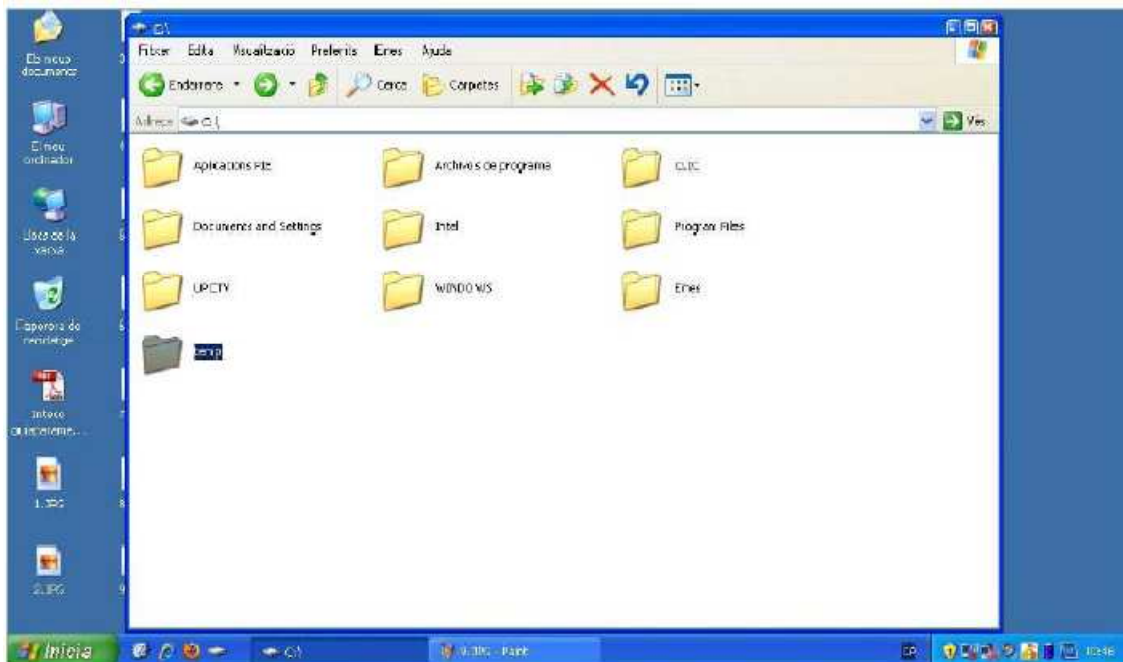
Els meus documents

El meu ordinador

Llocs de la xarxa

Paperera de reciclatge

Inteco quaderne...

1.JPG

2.JPG

C:\

Fitxer Edita Visualització Preferits Eines Ajuda

Endarrere Cerca Carpetes

Adreça C:\

Vés

Aplicacions PIE

Archivos de programa

CLIC

Documents and Settings

Intel

Program Files

UPCTY

WINDOWS

Eines

temp

Inicia

C:\

9.JPG - Paint

CA

10:56